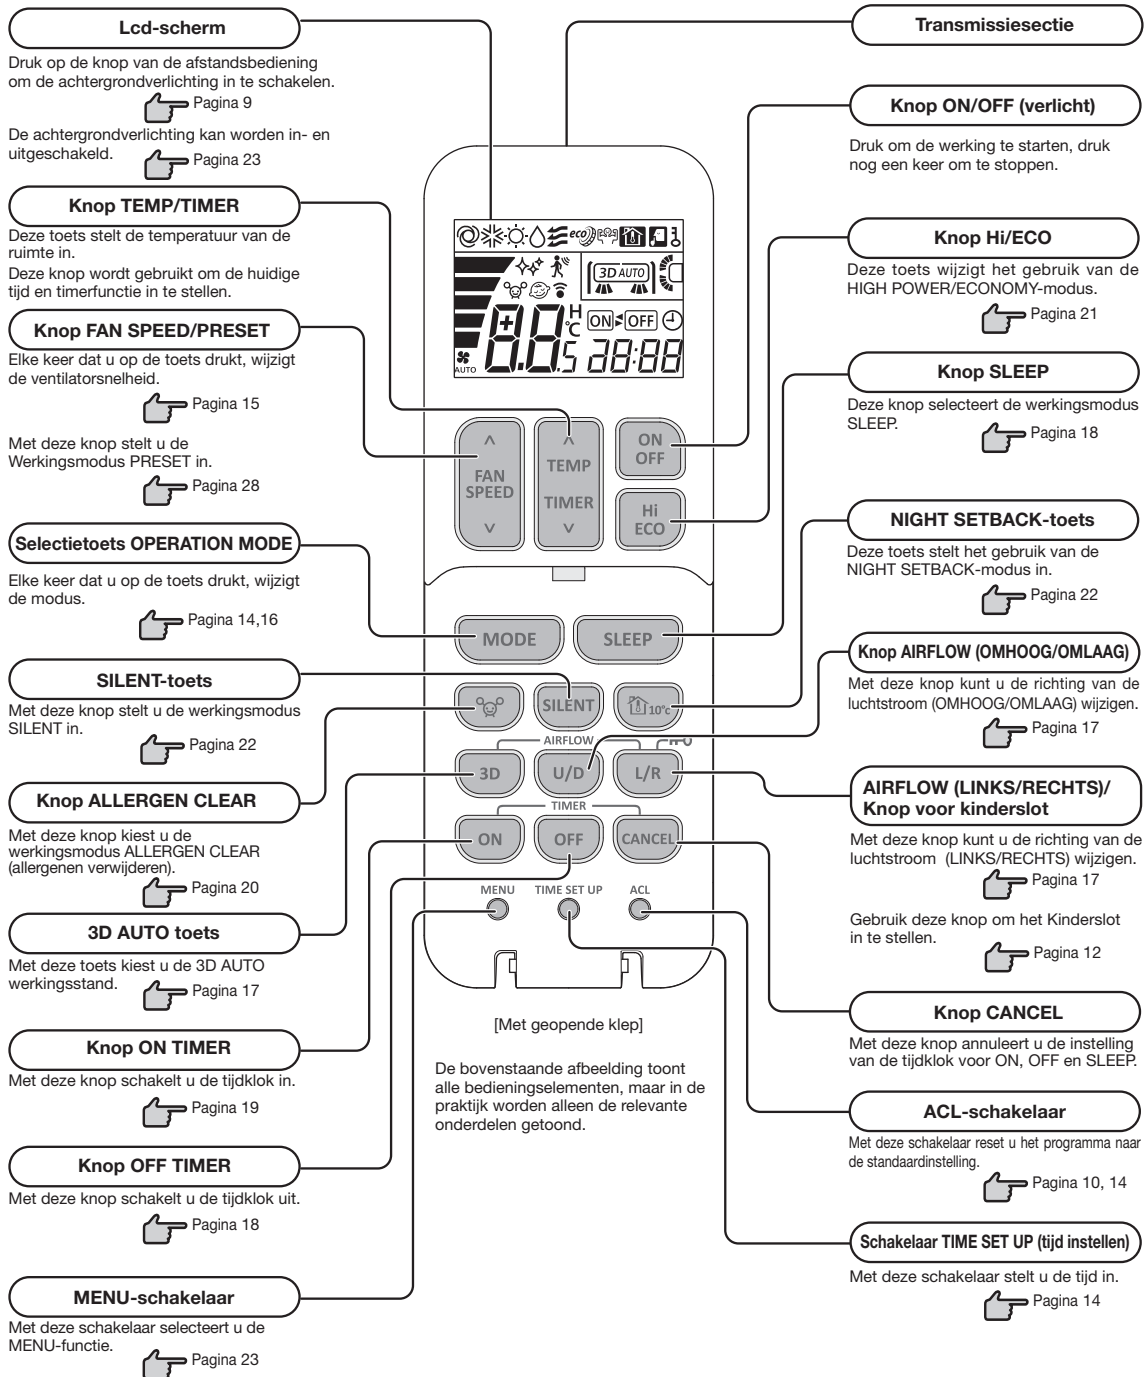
Lcd-scherm

Druk op de knop van de afstandsbediening om de achtergrondverlichting in te schakelen.

Pagina 9

De achtergrondverlichting kan worden in- en uitgeschakeld.

Pagina 23

Knop TEMP/TIMER

Deze toets stelt de temperatuur van de ruimte in.
Deze knop wordt gebruikt om de huidige tijd en timerfunctie in te stellen.

Knop FAN SPEED/PRESET

Elke keer dat u op de toets drukt, wijzigt de ventilatorsnelheid.

Pagina 15

Met deze knop stelt u de Werkingsmodus PRESET in.

Pagina 28

Selectietoets OPERATION MODE

Elke keer dat u op de toets drukt, wijzigt de modus.

Pagina 14,16

SILENT-toets

Met deze knop stelt u de werkingsmodus SILENT in.

Pagina 22

Knop ALLERGEN CLEAR

Met deze knop kiest u de werkingsmodus ALLERGEN CLEAR (allergenen verwijderen).

Pagina 20

3D AUTO toets

Met deze toets kiest u de 3D AUTO werkingsstand.

Pagina 17

Knop ON TIMER

Met deze knop schakelt u de tijdklok in.

Pagina 19

Knop OFF TIMER

Met deze knop schakelt u de tijdklok uit.

Pagina 18

MENU-schakelaar

Met deze schakelaar selecteert u de MENU-functie.

Pagina 23

eco 3D AUTO H °C S ON OFF AUTO 88 88:88

FAN SPEED
TEMP
TIMER
ON OFF
Hi ECO
MODE
SLEEP
SILENT
10°C
AIRFLOW
3D
U/D
L/R
TIMER
ON
OFF
CANCEL
MENU
TIME SET UP
ACL

[Met geopende klep]

De bovenstaande afbeelding toont alle bedieningselementen, maar in de praktijk worden alleen de relevante onderdelen getoond.

Transmissiesectie

Knop ON/OFF (verlicht)

Druk om de werking te starten, druk nog een keer om te stoppen.

Knop Hi/ECO

Deze toets wijzigt het gebruik van de HIGH POWER/ECONOMY-modus.

Pagina 21

Knop SLEEP

Deze knop selecteert de werkingsmodus SLEEP.

Pagina 18

NIGHT SETBACK-toets

Deze toets stelt het gebruik van de NIGHT SETBACK-modus in.

Pagina 22

Knop AIRFLOW (OMHOOG/OMLAAG)

Met deze knop kunt u de richting van de luchtstroom (OMHOOG/OMLAAG) wijzigen.

Pagina 17

AIRFLOW (LINKS/RECHTS)/ Knop voor kinderslot

Met deze knop kunt u de richting van de luchtstroom (LINKS/RECHTS) wijzigen.

Pagina 17

Gebruik deze knop om het Kinderslot in te stellen.

Pagina 12

Knop CANCEL

Met deze knop annuleert u de instelling van de tijdklok voor ON, OFF en SLEEP.

ACL-schakelaar

Met deze schakelaar reset u het programma naar de standaardinstelling.

Pagina 10, 14

Schakelaar TIME SET UP (tijd instellen)

Met deze schakelaar stelt u de tijd in.

Pagina 14